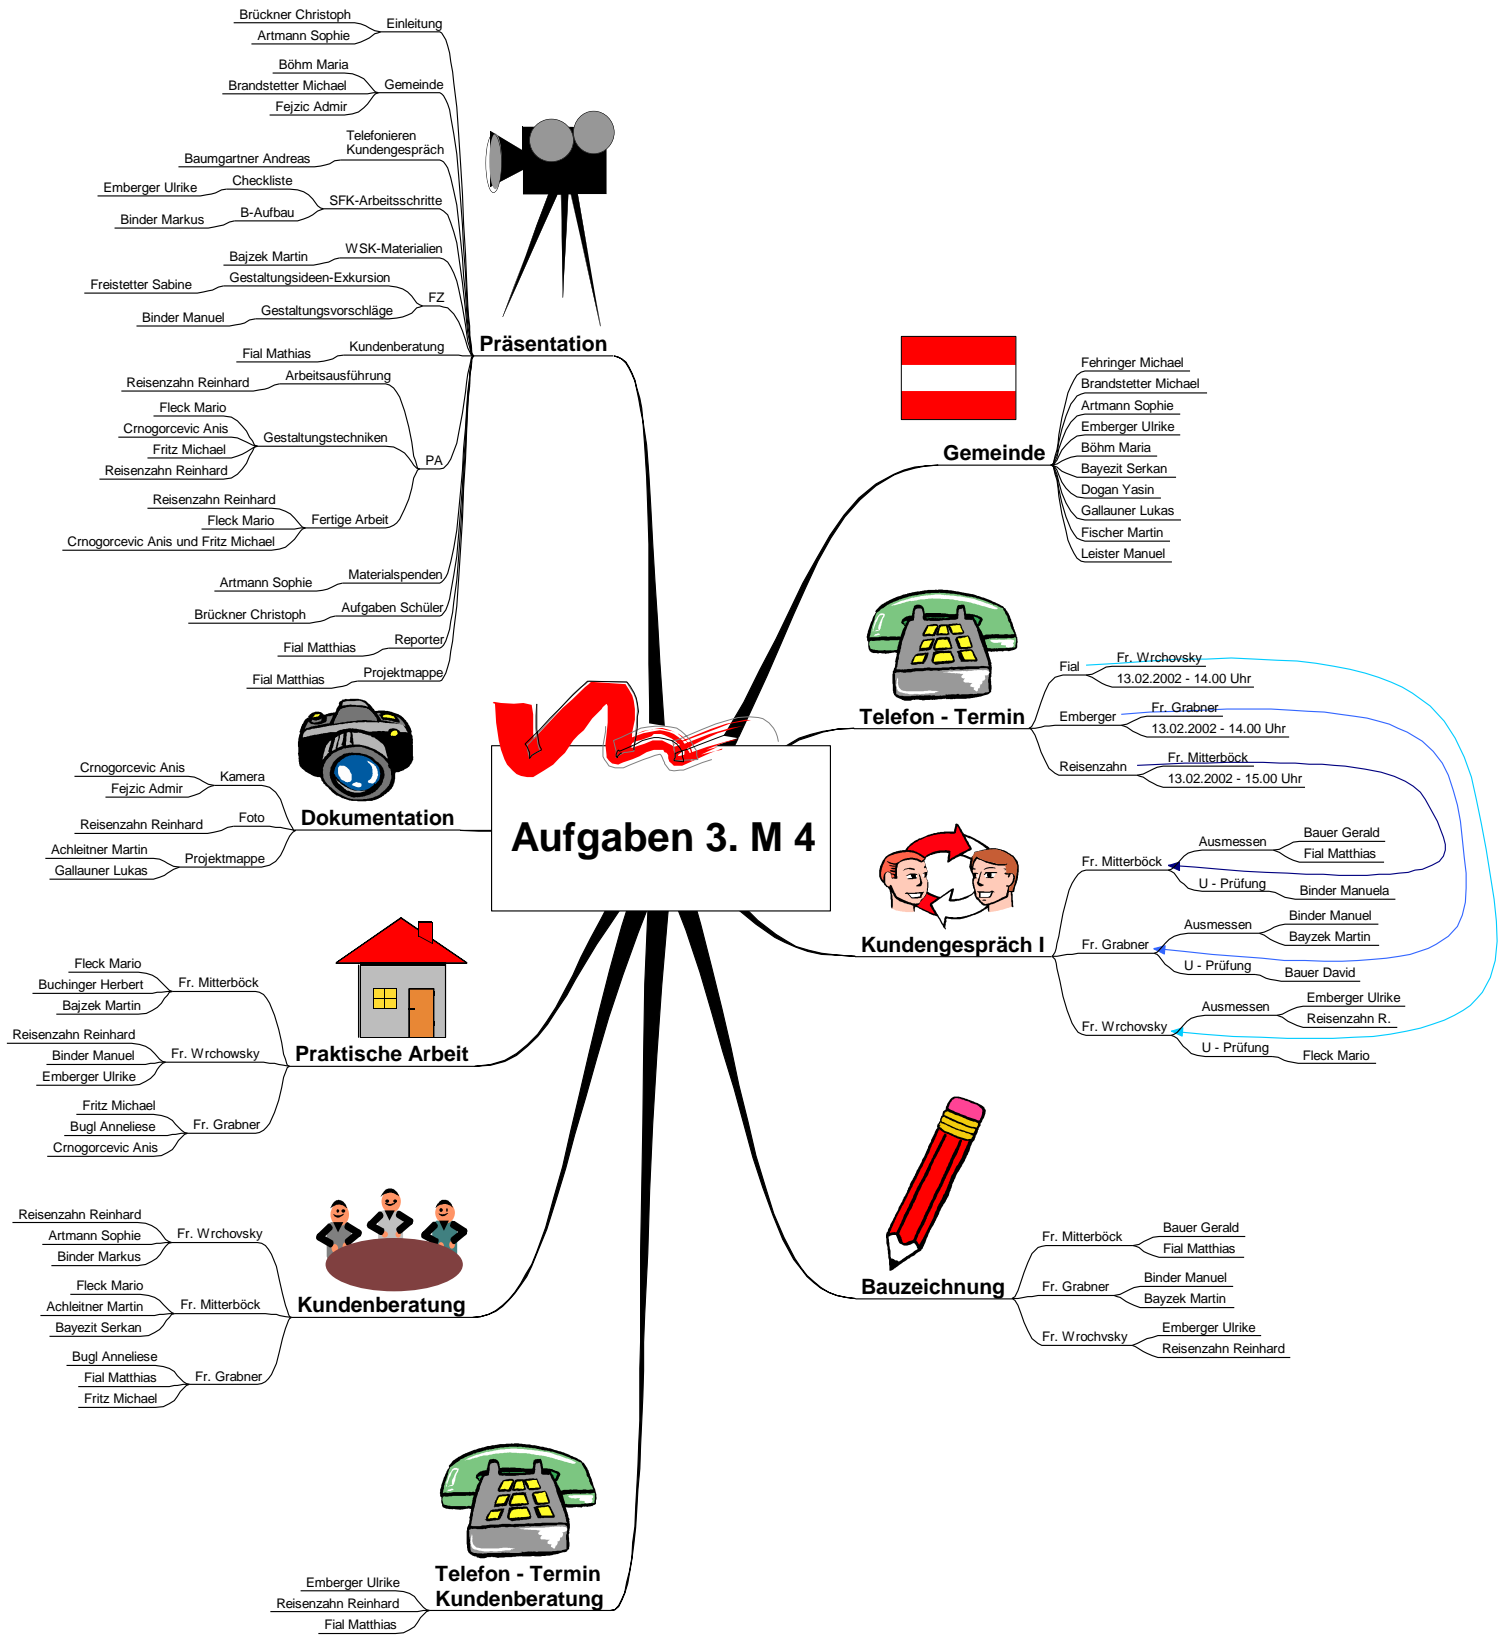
Aufgaben 3. M 4

Präsentation

Einleitung
Brückner Christoph
Artmann Sophie

Gemeinde
Böhm Maria
Brandstetter Michael
Fejzic Admir

SFK-Arbeitsschritte
Telefonieren Kundengespräch
Baumgartner Andreas
Checkliste
Emberger Ulrike
B-Aufbau
Binder Markus

WSK-Materialien
Bajzek Martin

FZ
Gestaltungsideen-Exkursion
Freistetter Sabine
Gestaltungsvorschläge
Binder Manuel

Kundenberatung
Fial Mathias

PA
Arbeitsausführung
Reisenzahn Reinhard
Gestaltungstechniken
Fleck Mario
Crnogorcevic Anis
Fritz Michael
Reisenzahn Reinhard
Fertige Arbeit
Reisenzahn Reinhard
Fleck Mario
Crnogorcevic Anis und Fritz Michael

Materialspenden
Artmann Sophie
Aufgaben Schüler
Brückner Christoph
Reporter
Fial Matthias
Projektmappe
Fial Matthias

Gemeinde
Fehringer Michael
Brandstetter Michael
Artmann Sophie
Emberger Ulrike
Böhm Maria
Bayezit Serkan
Dogan Yasin
Gallauner Lukas
Fischer Martin
Leister Manuel

Telefon - Termin
Fial
Fr. Wrchovsky
13.02.2002 - 14.00 Uhr
Emberger
Fr. Grabner
13.02.2002 - 14.00 Uhr
Reisenzahn
Fr. Mitterböck
13.02.2002 - 15.00 Uhr

Dokumentation
Kamera
Crnogorcevic Anis
Fejzic Admir
Foto
Reisenzahn Reinhard
Projektmappe
Achleitner Martin
Gallauner Lukas

Kundengespräch I
Fr. Mitterböck
Ausmessen
Bauer Gerald
Fial Matthias
U - Prüfung
Binder Manuela
Fr. Grabner
Ausmessen
Binder Manuel
Bayzek Martin
U - Prüfung
Bauer David
Fr. Wrchovsky
Ausmessen
Emberger Ulrike
Reisenzahn R.
U - Prüfung
Fleck Mario

Praktische Arbeit
Fr. Mitterböck
Fleck Mario
Buchinger Herbert
Bajzek Martin
Fr. Wrchowsky
Reisenzahn Reinhard
Binder Manuel
Emberger Ulrike
Fr. Grabner
Fritz Michael
Bugl Anneliese
Crnogorcevic Anis

Bauzeichnung
Fr. Mitterböck
Bauer Gerald
Fial Matthias
Fr. Grabner
Binder Manuel
Bayzek Martin
Fr. Wrochvsky
Emberger Ulrike
Reisenzahn Reinhard

Kundenberatung
Fr. Wrchovsky
Reisenzahn Reinhard
Artmann Sophie
Binder Markus
Fr. Mitterböck
Fleck Mario
Achleitner Martin
Bayezit Serkan
Fr. Grabner
Bugl Anneliese
Fial Matthias
Fritz Michael

Telefon - Termin Kundenberatung
Emberger Ulrike
Reisenzahn Reinhard
Fial Matthias